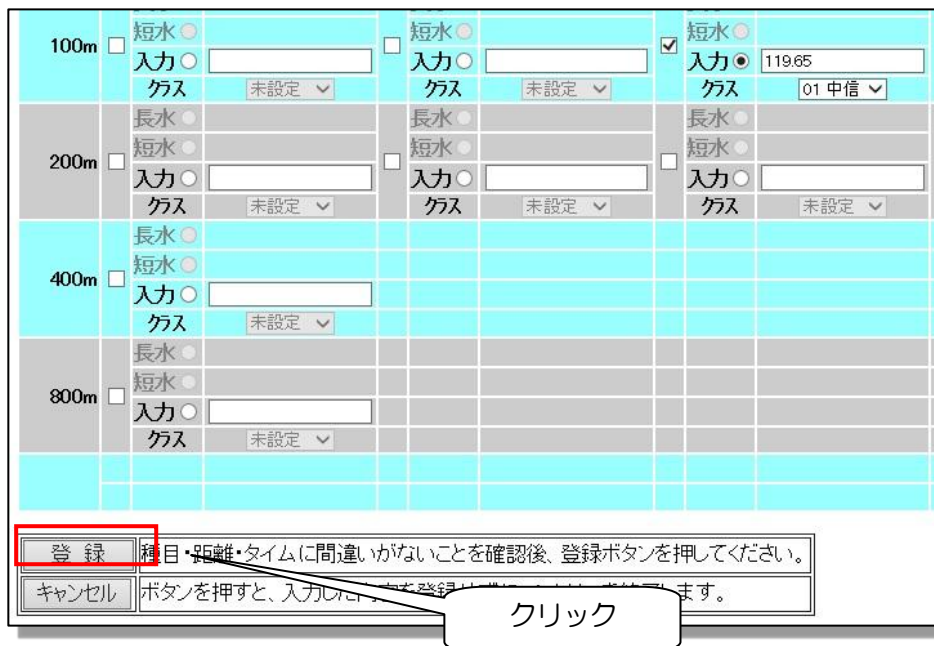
| | | | | | | | |
|---|---|---|---|---|---|---|---|
| 100m | 短水 | | 短水 | | | 短水 | |
| | 入力 | | 入力 | | ☑ | 入力 | 119.65 |
| | クラス | 未設定 | クラス | 未設定 | | クラス | 01 中信 |
| 200m | 長水 | | 長水 | | | 長水 | |
| | 短水 | | 短水 | | | 短水 | |
| | 入力 | | 入力 | | | 入力 | |
| | クラス | 未設定 | クラス | 未設定 | | クラス | 未設定 |
| 400m | 長水 | | | | | | |
| | 短水 | | | | | | |
| | 入力 | | | | | | |
| | クラス | 未設定 | | | | | |
| 800m | 長水 | | | | | | |
| | 短水 | | | | | | |
| | 入力 | | | | | | |
| | クラス | 未設定 | | | | | |

登 録 種目・距離・タイムに間違いがないことを確認後、登録ボタンを押してください。

キャンセル ボタンを押すと、入力した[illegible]ます。

クリック